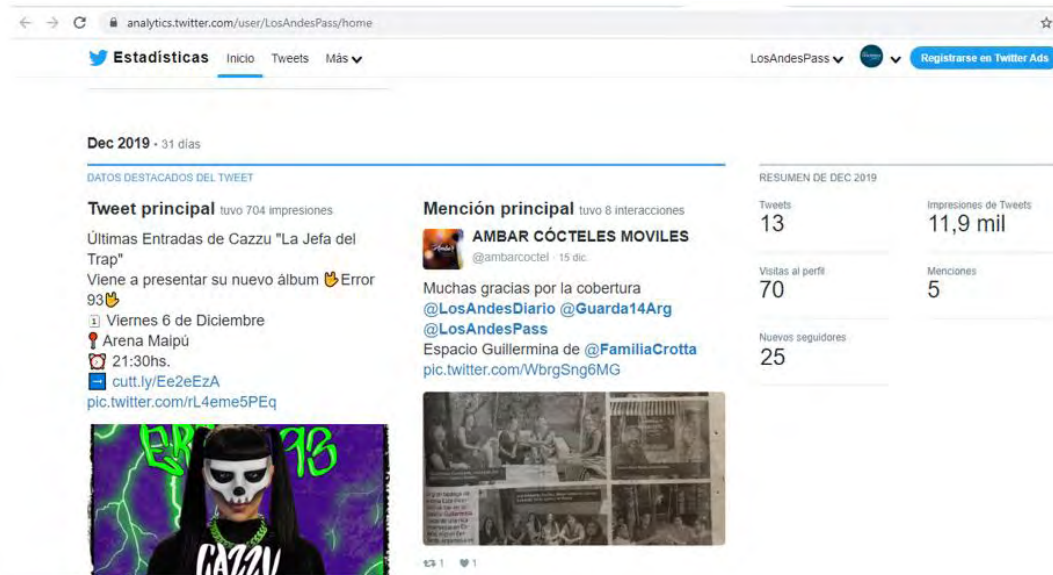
analytics.twitter.com/user/LosAndesPass/home

Estadísticas Inicio Tweets Más

LosAndesPass

Registrarse en Twitter Ads

Dec 2019 · 31 días

DATOS DESTACADOS DEL TWEET

Tweet principal tuvo 704 impresiones

Últimas Entradas de Cazzu "La Jefa del Trap"
Viene a presentar su nuevo álbum 👉Error 93👈
📅 Viernes 6 de Diciembre
📍 Arena Maipú
⏰ 21:30hs.
➡ cutt.ly/Ee2eEzA
pic.twitter.com/rL4eme5PEq

CAZZU

Mención principal tuvo 8 interacciones

AMBAR CÓCTELES MOVILES
@ambarcoctel · 15 dic.

Muchas gracias por la cobertura @LosAndesDiario @Guarda14Arg @LosAndesPass
Espacio Guillermina de @FamiliaCrotta
pic.twitter.com/WbrgSng6MG

1 1

RESUMEN DE DEC 2019

Tweets
13

Impresiones de Tweets
11,9 mil

Visitas al perfil
70

Menciones
5

Nuevos seguidores
25